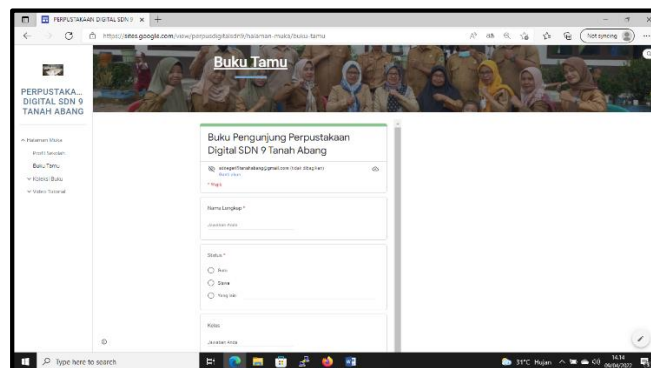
PERPUSTAKAAN DIGITAL SDN 9 ×

https://sites.google.com/view/perpusdigitalsdn9/halaman-muka/buku-tamu

Not syncing

PERPUSTAKA... DIGITAL SDN 9 TANAH ABANG

Halaman Muka
Profil Sekolah
Buku Tamu
Koleksi Buku
Video Tutorial

Buku Tamu

Buku Pengunjung Perpustakaan Digital SDN 9 Tanah Abang

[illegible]
* Wajib

Nama Lengkap *
Jawaban Anda

Status *
Guru
Siswa
Yang lain:

Kelas
Jawaban Anda

Type here to search

31°C Hujan
14:14
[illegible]